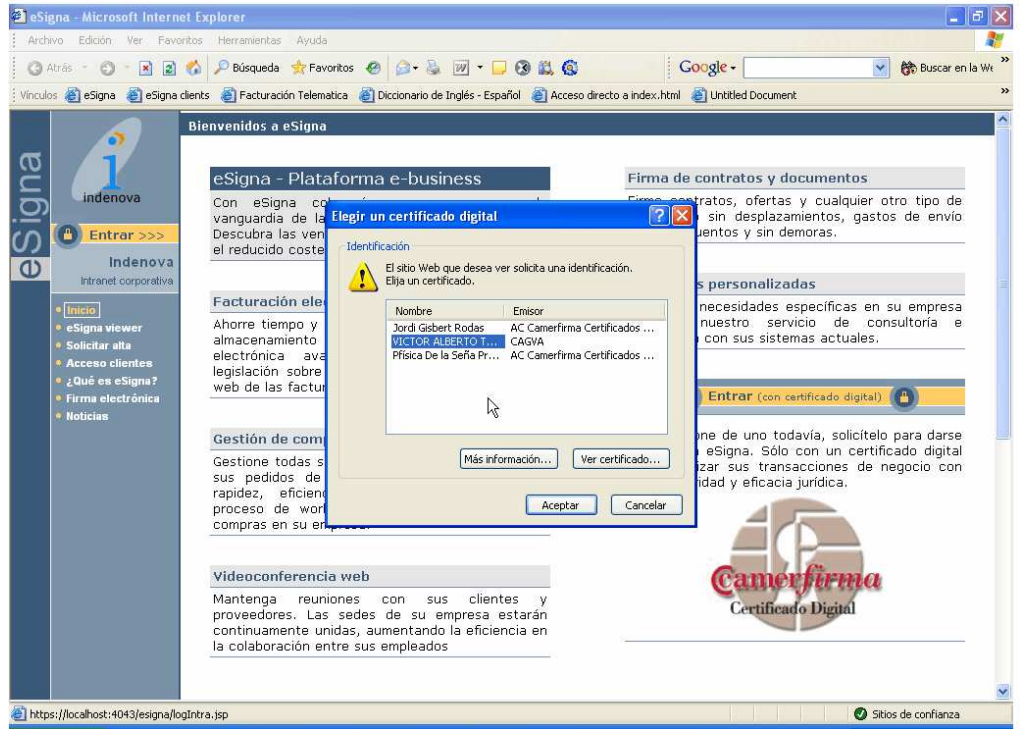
eSigna - Microsoft Internet Explorer

Archivo Edición Ver Favoritos Herramientas Ayuda

Atrás Búsqueda Favoritos Google Buscar en la We

Vínculos eSigna eSigna clients Facturación Telematica Diccionario de Inglés - Español Acceso directo a index.html Untitled Document

eSigna

indenova

Entrar >>>

Indenova
Intranet corporativa

Inicio
eSigna viewer
Solicitar alta
Acceso clientes
¿Qué es eSigna?
Firma electrónica
Noticias

Bienvenidos a eSigna

eSigna - Plataforma e-business

Con eSigna col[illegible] vanguardia de la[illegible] Descubra las ven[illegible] el reducido coste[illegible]

Facturación ele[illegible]

Ahorre tiempo y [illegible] almacenamiento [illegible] electrónica ava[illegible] legislación sobre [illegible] web de las factur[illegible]

Gestión de comp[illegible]

Gestione todas s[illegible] sus pedidos de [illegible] rapidez, eficienc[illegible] proceso de work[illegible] compras en su empresa.

Videoconferencia web

Mantenga reuniones con sus clientes y proveedores. Las sedes de su empresa estarán continuamente unidas, aumentando la eficiencia en la colaboración entre sus empleados

Firma de contratos y documentos

Firme contratos, ofertas y cualquier otro tipo de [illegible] sin desplazamientos, gastos de envío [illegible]uentos y sin demoras.

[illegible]s personalizadas

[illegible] necesidades específicas en su empresa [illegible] nuestro servicio de consultoría e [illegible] con sus sistemas actuales.

Entrar (con certificado digital)

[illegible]ne de uno todavía, solicítelo para darse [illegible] eSigna. Sólo con un certificado digital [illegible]izar sus transacciones de negocio con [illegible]idad y eficacia jurídica.

Camerfirma
Certificado Digital

Elegir un certificado digital

Identificación

El sitio Web que desea ver solicita una identificación. Elija un certificado.

| Nombre | Emisor |
|---|---|
| Jordi Gisbert Rodas | AC Camerfirma Certificados ... |
| VICTOR ALBERTO T... | CAGVA |
| Písica De la Seña Pr... | AC Camerfirma Certificados ... |

Más información... Ver certificado...

Aceptar Cancelar

https://localhost:4043/esigna/logIntra.jsp

Sitios de confianza